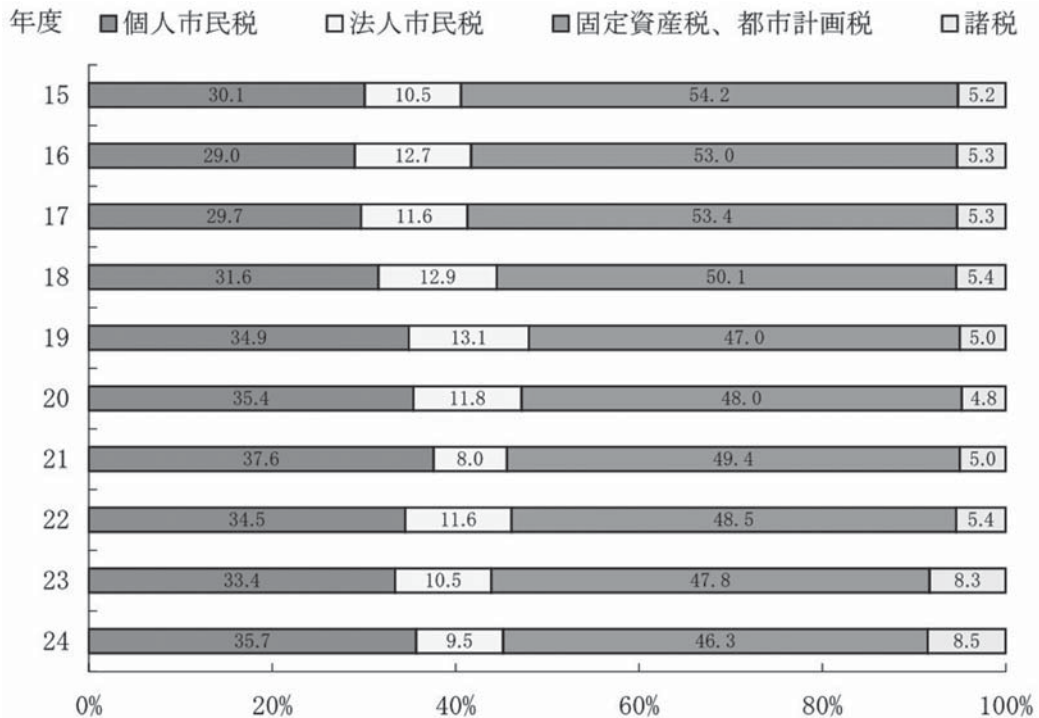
年度 ■個人市民税 □法人市民税 ■固定資産税、都市計画税 □諸税

| 年度 | 個人市民税 | 法人市民税 | 固定資産税、都市計画税 | 諸税 |
|---|---|---|---|---|
| 15 | 30.1 | 10.5 | 54.2 | 5.2 |
| 16 | 29.0 | 12.7 | 53.0 | 5.3 |
| 17 | 29.7 | 11.6 | 53.4 | 5.3 |
| 18 | 31.6 | 12.9 | 50.1 | 5.4 |
| 19 | 34.9 | 13.1 | 47.0 | 5.0 |
| 20 | 35.4 | 11.8 | 48.0 | 4.8 |
| 21 | 37.6 | 8.0 | 49.4 | 5.0 |
| 22 | 34.5 | 11.6 | 48.5 | 5.4 |
| 23 | 33.4 | 10.5 | 47.8 | 8.3 |
| 24 | 35.7 | 9.5 | 46.3 | 8.5 |

0% 20% 40% 60% 80% 100%